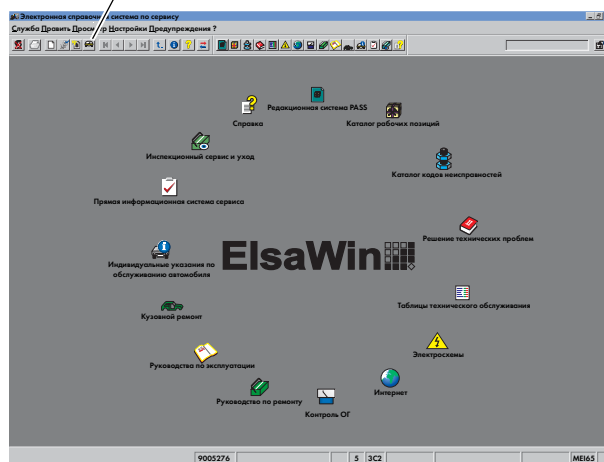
Электронная справочн система по сервису

Служба Править Просм р Настройки Предупреждения ?

Редакционная система PASS

Справка

Каталог рабочих позиций

Инспекционный сервис и уход

Каталог кодов неисправностей

Прямая информационная система сервиса

Решение технических проблем

ElsaWin

Индивидуальные указания по обслуживанию автомобиля

Таблицы технического обслуживания

Кузовной ремонт

Электросхемы

Руководства по эксплуатации

Интернет

Руководство по ремонту

Контроль ОГ

9005276

5

3C2

MEI65